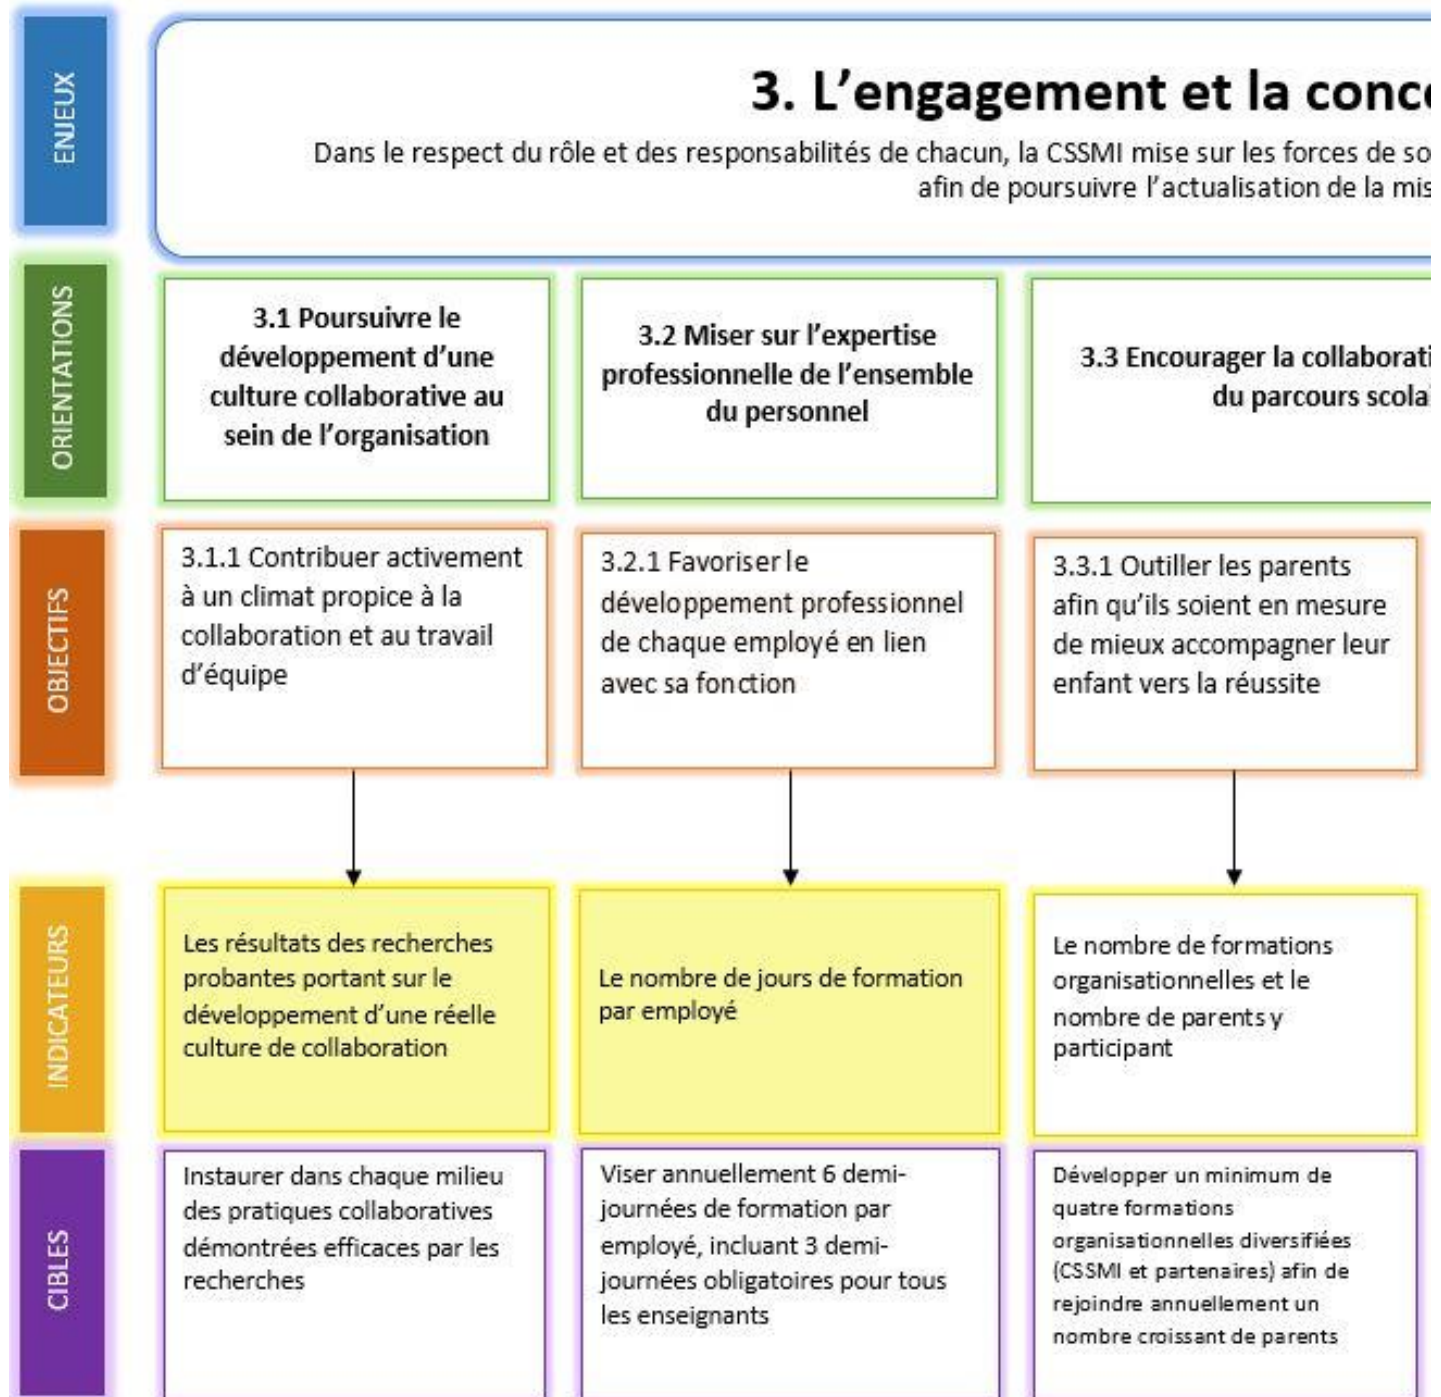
ENJEUX

3. L'engagement et la conc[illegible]

Dans le respect du rôle et des responsabilités de chacun, la CSSMI mise sur les forces de so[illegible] afin de poursuivre l'actualisation de la mis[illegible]

ORIENTATIONS

3.1 Poursuivre le développement d'une culture collaborative au sein de l'organisation

3.2 Miser sur l'expertise professionnelle de l'ensemble du personnel

3.3 Encourager la collaborati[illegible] du parcours scola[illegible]

OBJECTIFS

3.1.1 Contribuer activement à un climat propice à la collaboration et au travail d'équipe

3.2.1 Favoriser le développement professionnel de chaque employé en lien avec sa fonction

3.3.1 Outiller les parents afin qu'ils soient en mesure de mieux accompagner leur enfant vers la réussite

INDICATEURS

Les résultats des recherches probantes portant sur le développement d'une réelle culture de collaboration

Le nombre de jours de formation par employé

Le nombre de formations organisationnelles et le nombre de parents y participant

CIBLES

Instaurer dans chaque milieu des pratiques collaboratives démontrées efficaces par les recherches

Viser annuellement 6 demi-journées de formation par employé, incluant 3 demi-journées obligatoires pour tous les enseignants

Développer un minimum de quatre formations organisationnelles diversifiées (CSSMI et partenaires) afin de rejoindre annuellement un nombre croissant de parents